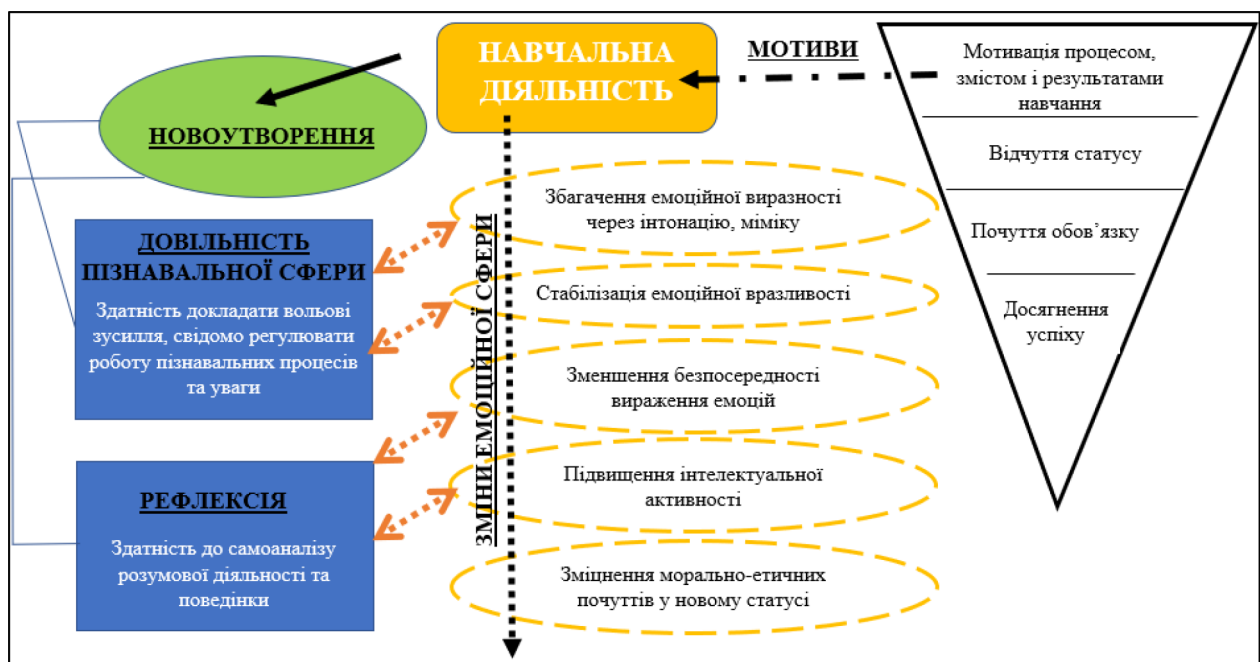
НАВЧАЛЬНА ДІЯЛЬНІСТЬ

МОТИВИ

Мотивація процесом, змістом і результатами навчання

Відчуття статусу

Почуття обов’язку

Досягнення успіху

НОВОУТВОРЕННЯ

ДОВІЛЬНІСТЬ ПІЗНАВАЛЬНОЇ СФЕРИ

Здатність докладати вольові зусилля, свідомо регулювати роботу пізнавальних процесів та уваги

РЕФЛЕКСІЯ

Здатність до самоаналізу розумової діяльності та поведінки

ЗМІНИ ЕМОЦІЙНОЇ СФЕРИ

Збагачення емоційної виразності через інтонацію, міміку

Стабілізація емоційної вразливості

Зменшення безпосередності вираження емоцій

Підвищення інтелектуальної активності

Зміцнення морально-етичних почуттів у новому статусі